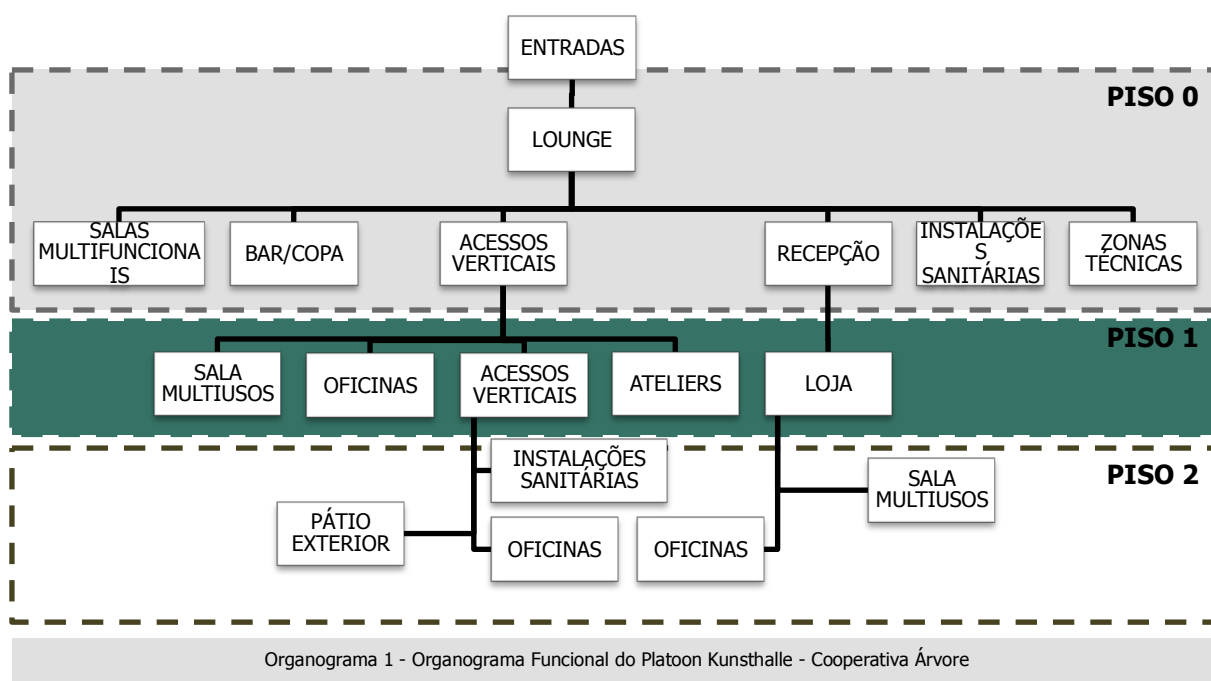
ENTRADAS

PISO 0

LOUNGE

SALAS MULTIFUNCIONAIS

BAR/COPA

ACESSOS VERTICAIS

RECEPÇÃO

INSTALAÇÕES SANITÁRIAS

ZONAS TÉCNICAS

PISO 1

SALA MULTIUSOS

OFICINAS

ACESSOS VERTICAIS

ATELIERS

LOJA

PISO 2

INSTALAÇÕES SANITÁRIAS

SALA MULTIUSOS

PÁTIO EXTERIOR

OFICINAS

OFICINAS

Organograma 1 - Organograma Funcional do Platoon Kunsthalle - Cooperativa Árvore